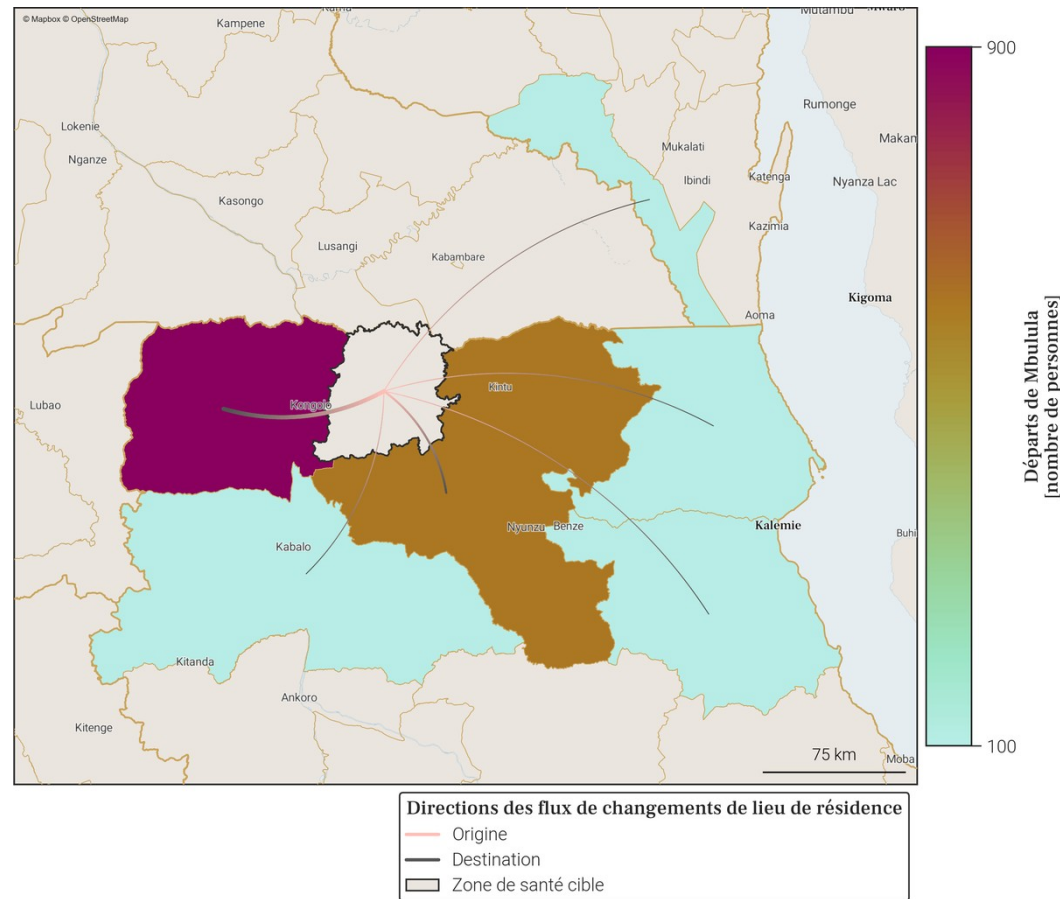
© Mapbox © OpenStreetMap
Kampene
Mutambo
Rumonge
Makan
Lokenie
Nganze
Mukalati
Ibindi
Katenga
Nyanza Lac
Kasongo
Kazimia
Lusangi
Kabambare
Kigoma
Aoma
Lubao
Kongolo
Kintu
Kalemie
Nyunzu
Benze
Kabalo
Buhi
Kitanda
Ankoro
Kitenge
75 km
Moba

900
100
Départs de Mbulula [nombre de personnes]

Directions des flux de changements de lieu de résidence
Origine
Destination
Zone de santé cible